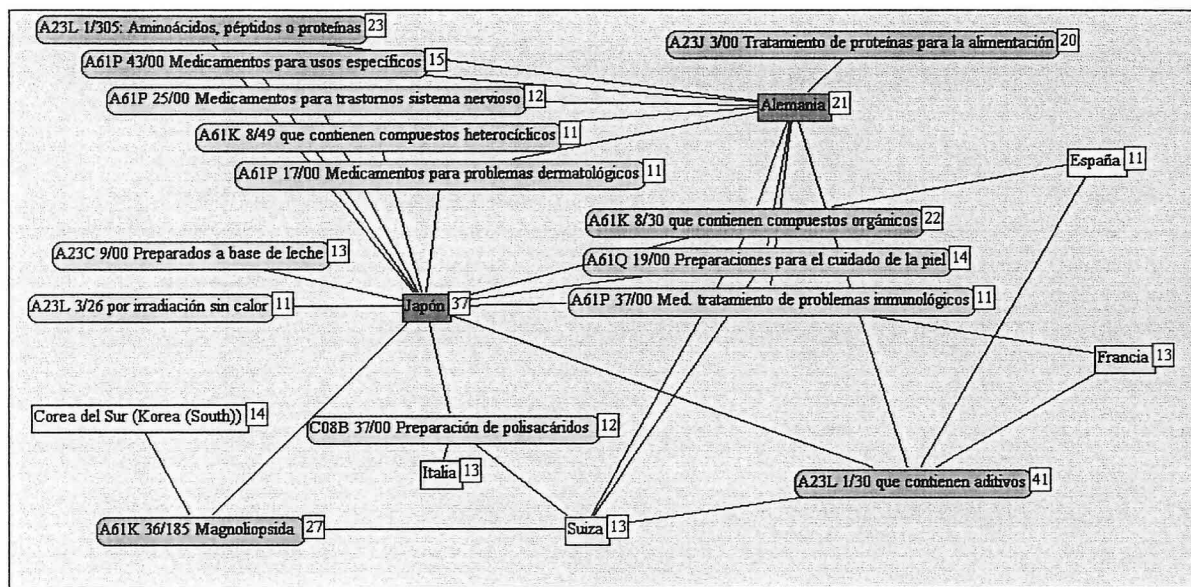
A23L 1/305: Aminoácidos, péptidos o proteínas 23

A61P 43/00 Medicamentos para usos específicos 15

A23J 3/00 Tratamiento de proteínas para la alimentación 20

A61P 25/00 Medicamentos para trastornos sistema nervioso 12

Alemania 21

A61K 8/49 que contienen compuestos heterocíclicos 11

A61P 17/00 Medicamentos para problemas dermatológicos 11

España 11

A61K 8/30 que contienen compuestos orgánicos 22

A23C 9/00 Preparados a base de leche 13

A61Q 19/00 Preparaciones para el cuidado de la piel 14

A23L 3/26 por irradiación sin calor 11

Japón 37

A61P 37/00 Med. tratamiento de problemas inmunológicos 11

Francia 13

Corea del Sur (Korea (South)) 14

C08B 37/00 Preparación de polisacáridos 12

Italia 13

A23L 1/30 que contienen aditivos 41

A61K 36/185 Magnoliopsida 27

Suiza 13